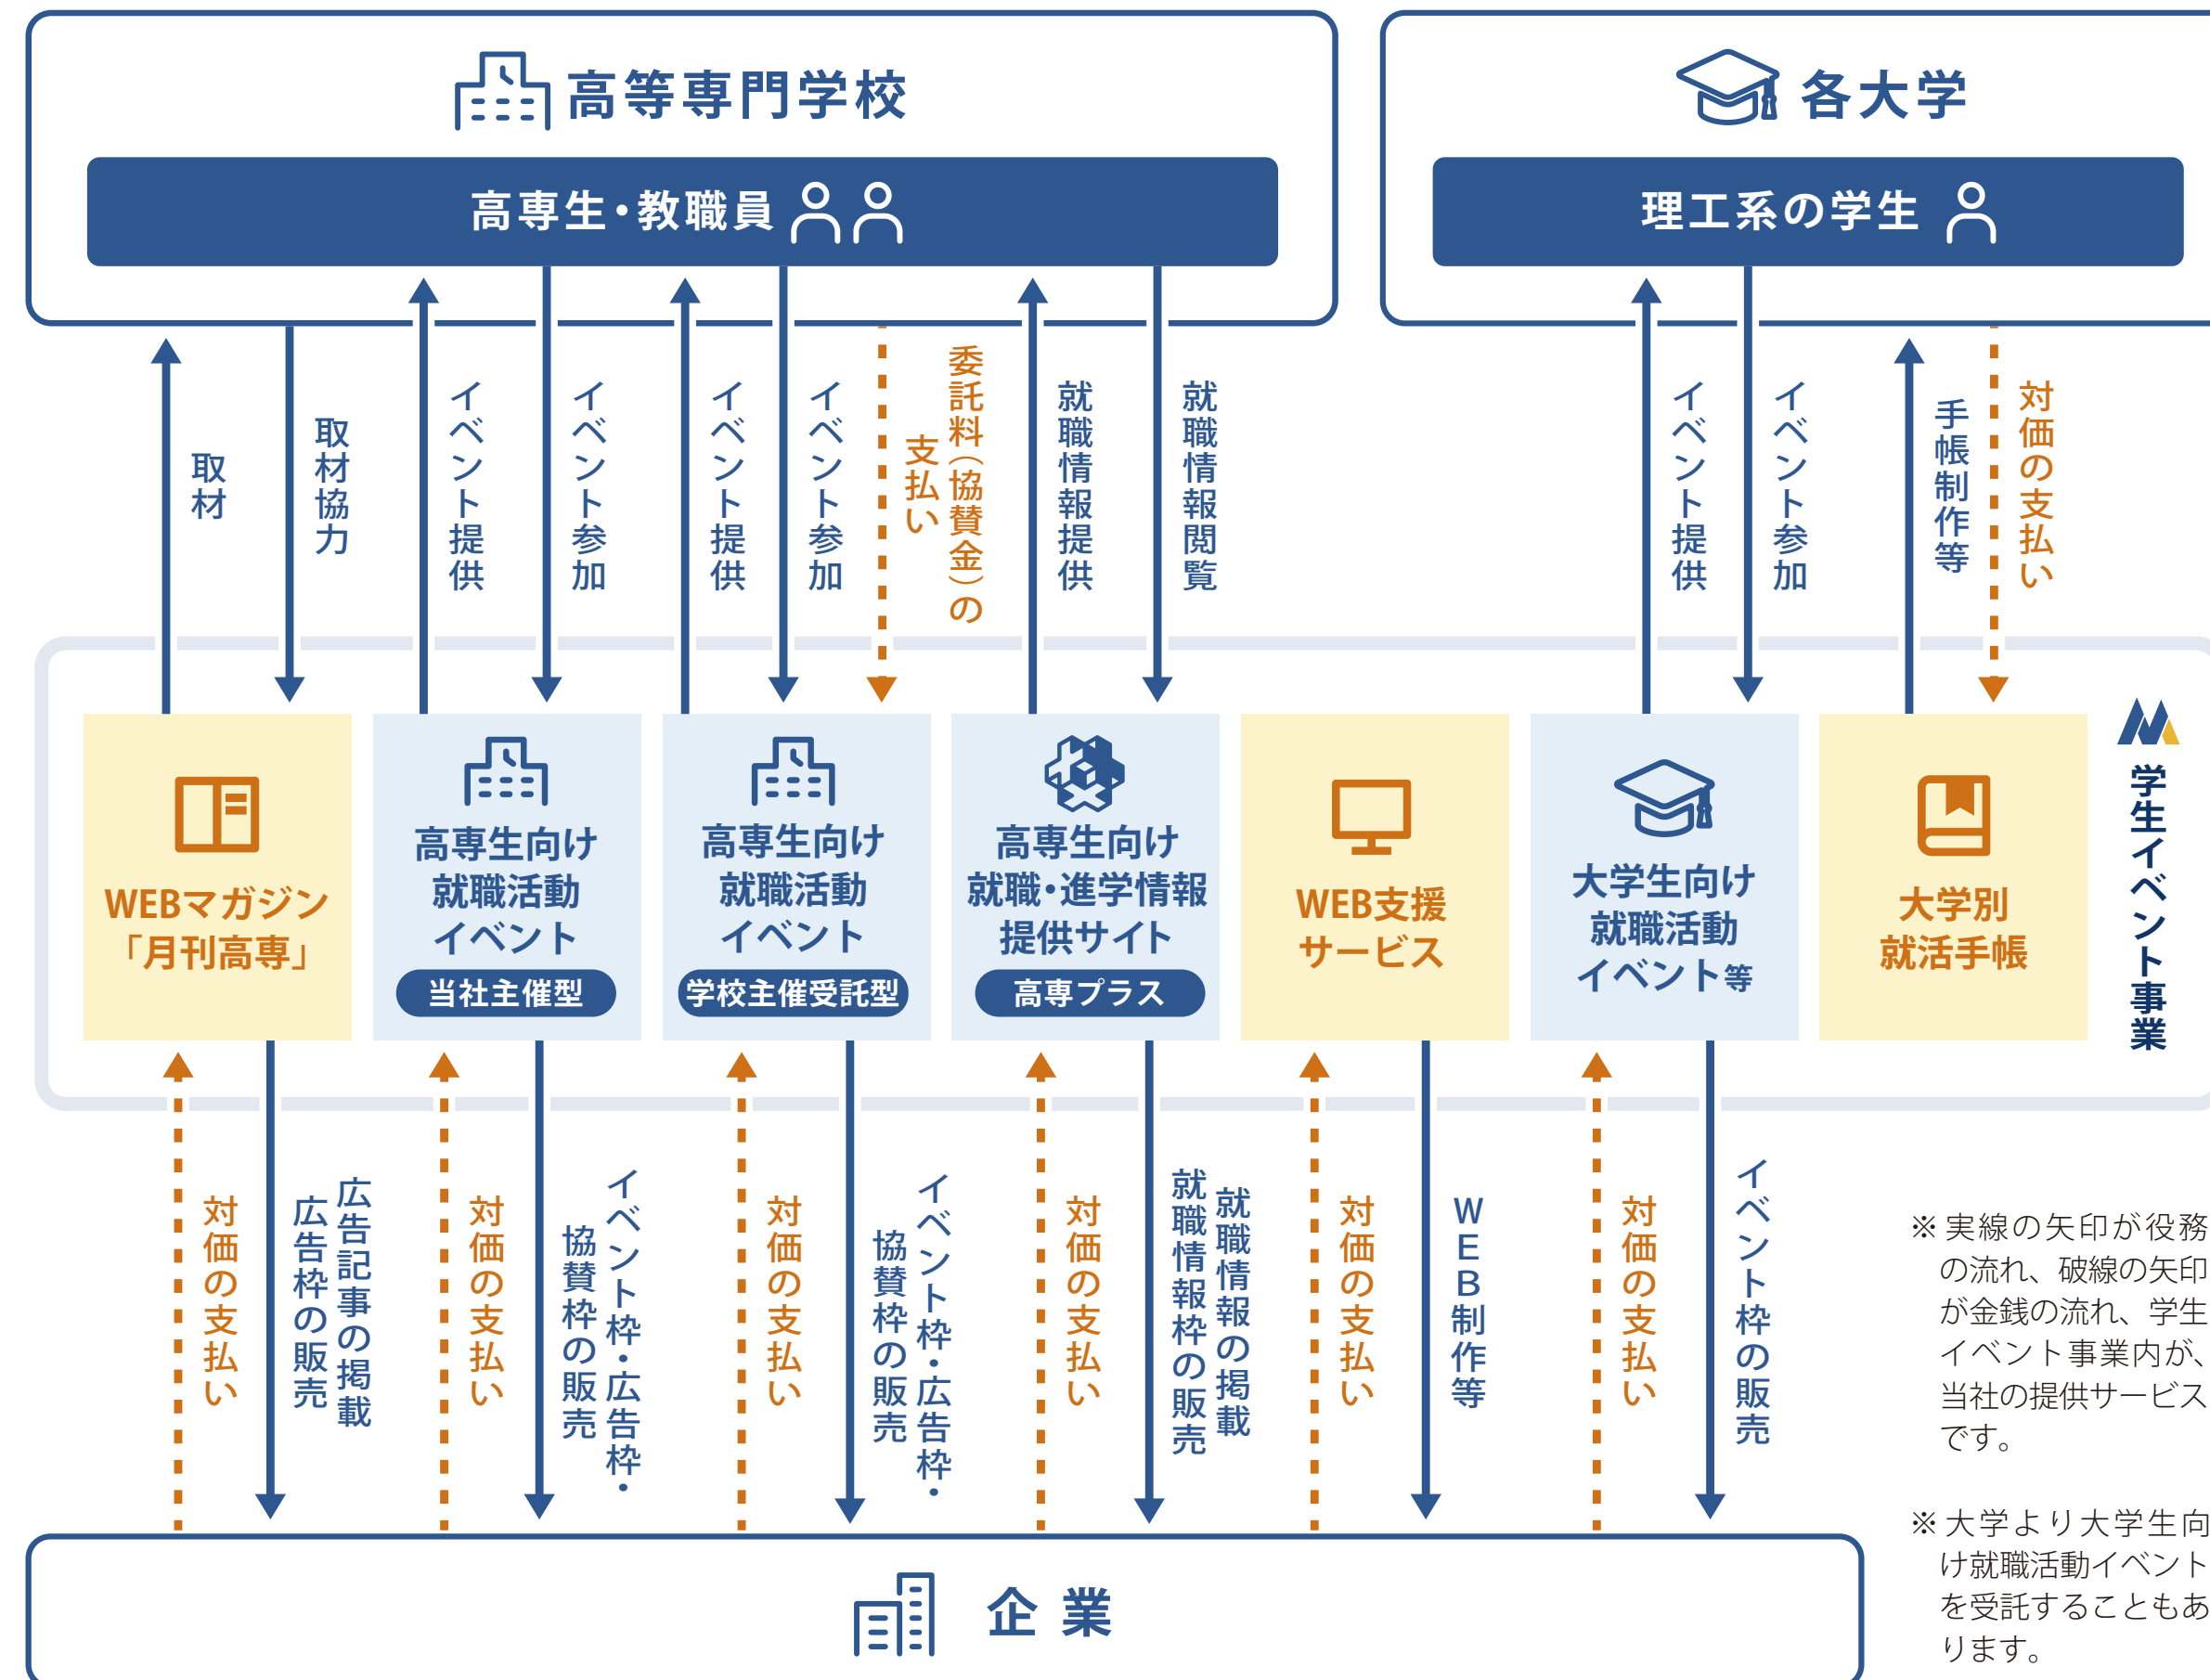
高等専門学校

高専生・教職員

各大学

理工系の学生

取材

取材協力

イベント提供

イベント参加

イベント提供

イベント参加

委託料（協賛金）の支払い

就職情報提供

就職情報閲覧

イベント提供

イベント参加

手帳制作等

対価の支払い

WEBマガジン「月刊高専」

高専生向け就職活動イベント
当社主催型

高専生向け就職活動イベント
学校主催受託型

高専生向け就職・進学情報提供サイト
高専プラス

WEB支援サービス

大学生向け就職活動イベント等

大学別就活手帳

学生イベント事業

対価の支払い

広告記事の掲載
広告枠の販売

対価の支払い

イベント枠・広告枠・協賛枠の販売

対価の支払い

イベント枠・広告枠・協賛枠の販売

対価の支払い

就職情報の掲載
就職情報枠の販売

対価の支払い

WEB制作等

対価の支払い

イベント枠の販売

※実線の矢印が役務の流れ、破線の矢印が金銭の流れ、学生イベント事業内が、当社の提供サービスです。

※大学より大学生向け就職活動イベントを受託することもあります。

企業